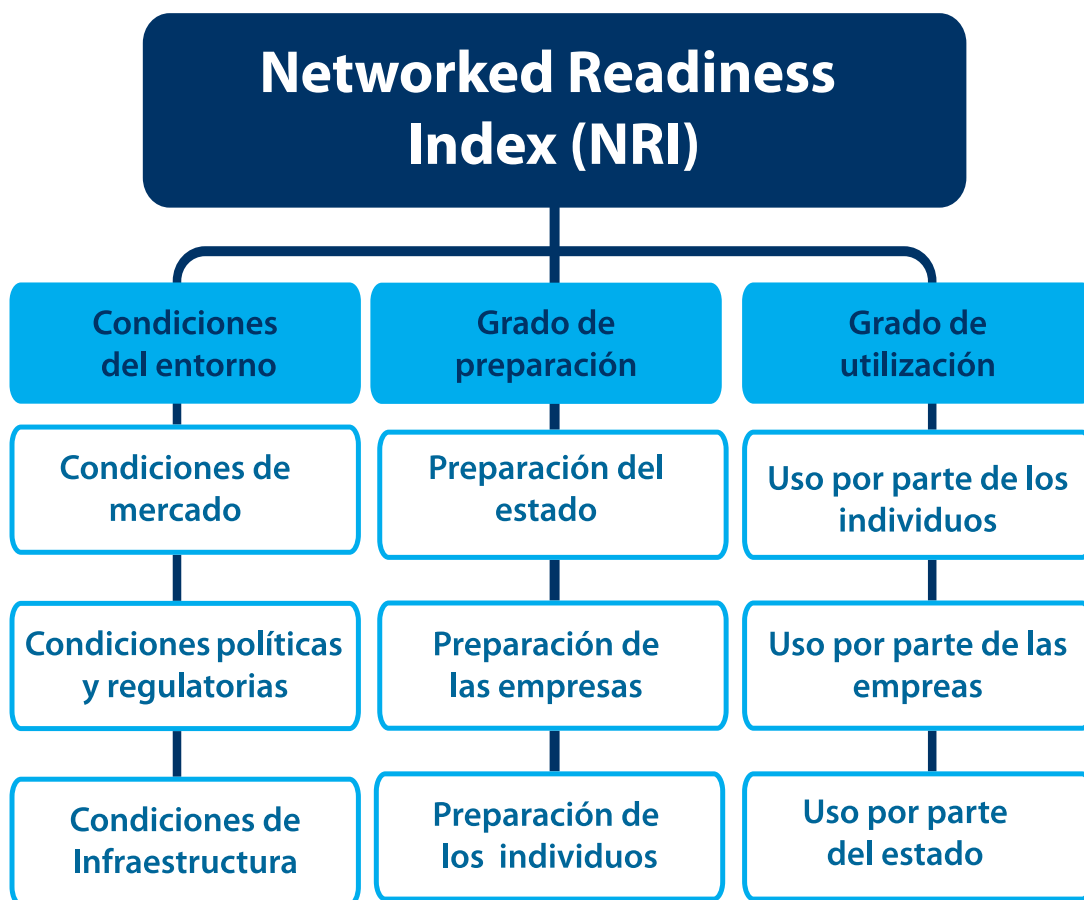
Networked Readiness Index (NRI)

Condiciones del entorno

Condiciones de mercado

Condiciones políticas y regulatorias

Condiciones de Infraestructura

Grado de preparación

Preparación del estado

Preparación de las empresas

Preparación de los individuos

Grado de utilización

Uso por parte de los individuos

Uso por parte de las empreas

Uso por parte del estado